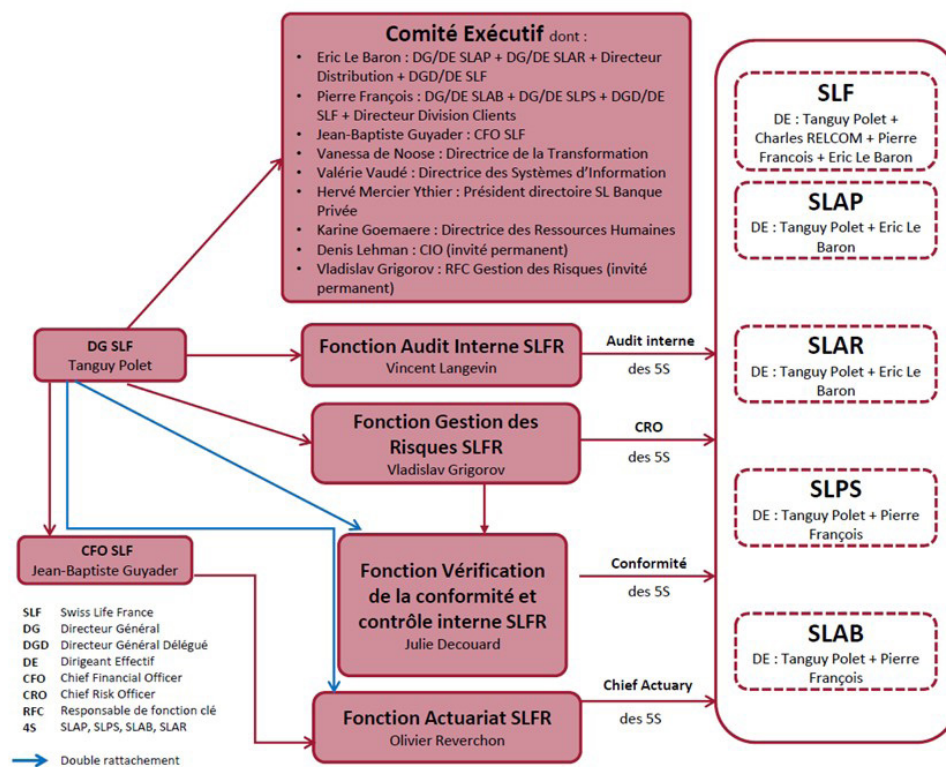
**Comité Exécutif** dont :

- Eric Le Baron : DG/DE SLAP + DG/DE SLAR + Directeur Distribution + DGD/DE SLF
- Pierre François : DG/DE SLAB + DG/DE SLPS + DGD/DE SLF + Directeur Division Clients
- Jean-Baptiste Guyader : CFO SLF
- Vanessa de Noose : Directrice de la Transformation
- Valérie Vaudé : Directrice des Systèmes d'Information
- Hervé Mercier Ythier : Président directoire SL Banque Privée
- Karine Goemaere : Directrice des Ressources Humaines
- Denis Lehman : CIO (invité permanent)
- Vladislav Grigorov : RFC Gestion des Risques (invité permanent)

DG SLF
Tanguy Polet

Fonction Audit Interne SLFR
Vincent Langevin

Audit interne
des 5S

Fonction Gestion des Risques SLFR
Vladislav Grigorov

CRO
des 5S

CFO SLF
Jean-Baptiste Guyader

Fonction Vérification de la conformité et contrôle interne SLFR
Julie Decouard

Conformité
des 5S

Fonction Actuariat SLFR
Olivier Reverchon

Chief Actuary
des 5S

SLF
DE : Tanguy Polet + Charles RELCOM + Pierre Francois + Eric Le Baron

SLAP
DE : Tanguy Polet + Eric Le Baron

SLAR
DE : Tanguy Polet + Eric Le Baron

SLPS
DE : Tanguy Polet + Pierre François

SLAB
DE : Tanguy Polet + Pierre François

| | |
|---|---|
| SLF | Swiss Life France |
| DG | Directeur Général |
| DGD | Directeur Général Délégué |
| DE | Dirigeant Effectif |
| CFO | Chief Financial Officer |
| CRO | Chief Risk Officer |
| RFC | Responsable de fonction clé |
| 4S | SLAP, SLPS, SLAB, SLAR |

Double rattachement